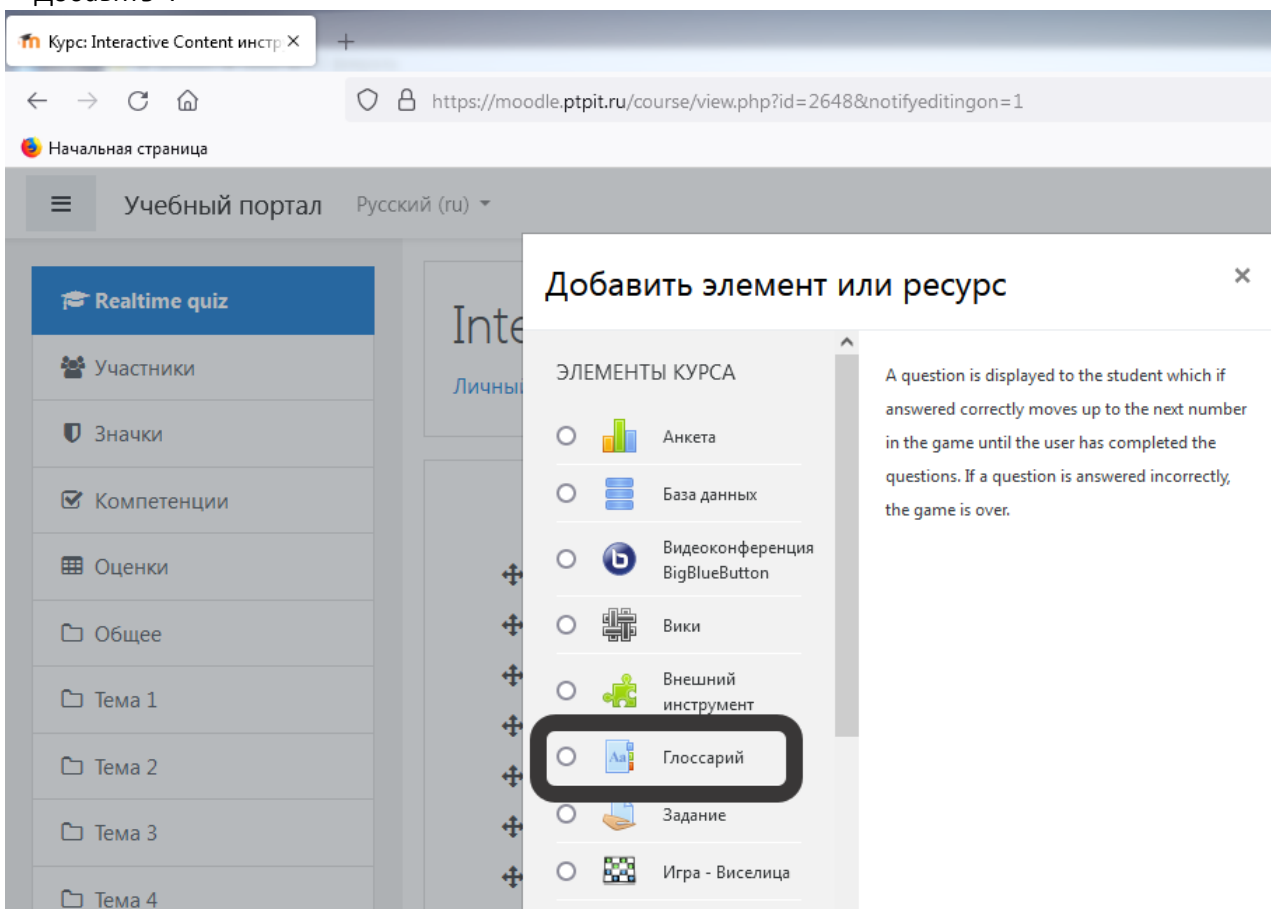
Курс: Interactive Content инстр ×

+

https://moodle.ptpit.ru/course/view.php?id=2648&notifyeditingon=1

Начальная страница

Учебный портал Русский (ru)

Realtime quiz

Участники

Значки

Компетенции

Оценки

Общее

Тема 1

Тема 2

Тема 3

Тема 4

Inte

Личны

Добавить элемент или ресурс ×

ЭЛЕМЕНТЫ КУРСА

Анкета

База данных

Видеоконференция BigBlueButton

Вики

Внешний инструмент

Глоссарий

Задание

Игра - Виселица

A question is displayed to the student which if answered correctly moves up to the next number in the game until the user has completed the questions. If a question is answered incorrectly, the game is over.